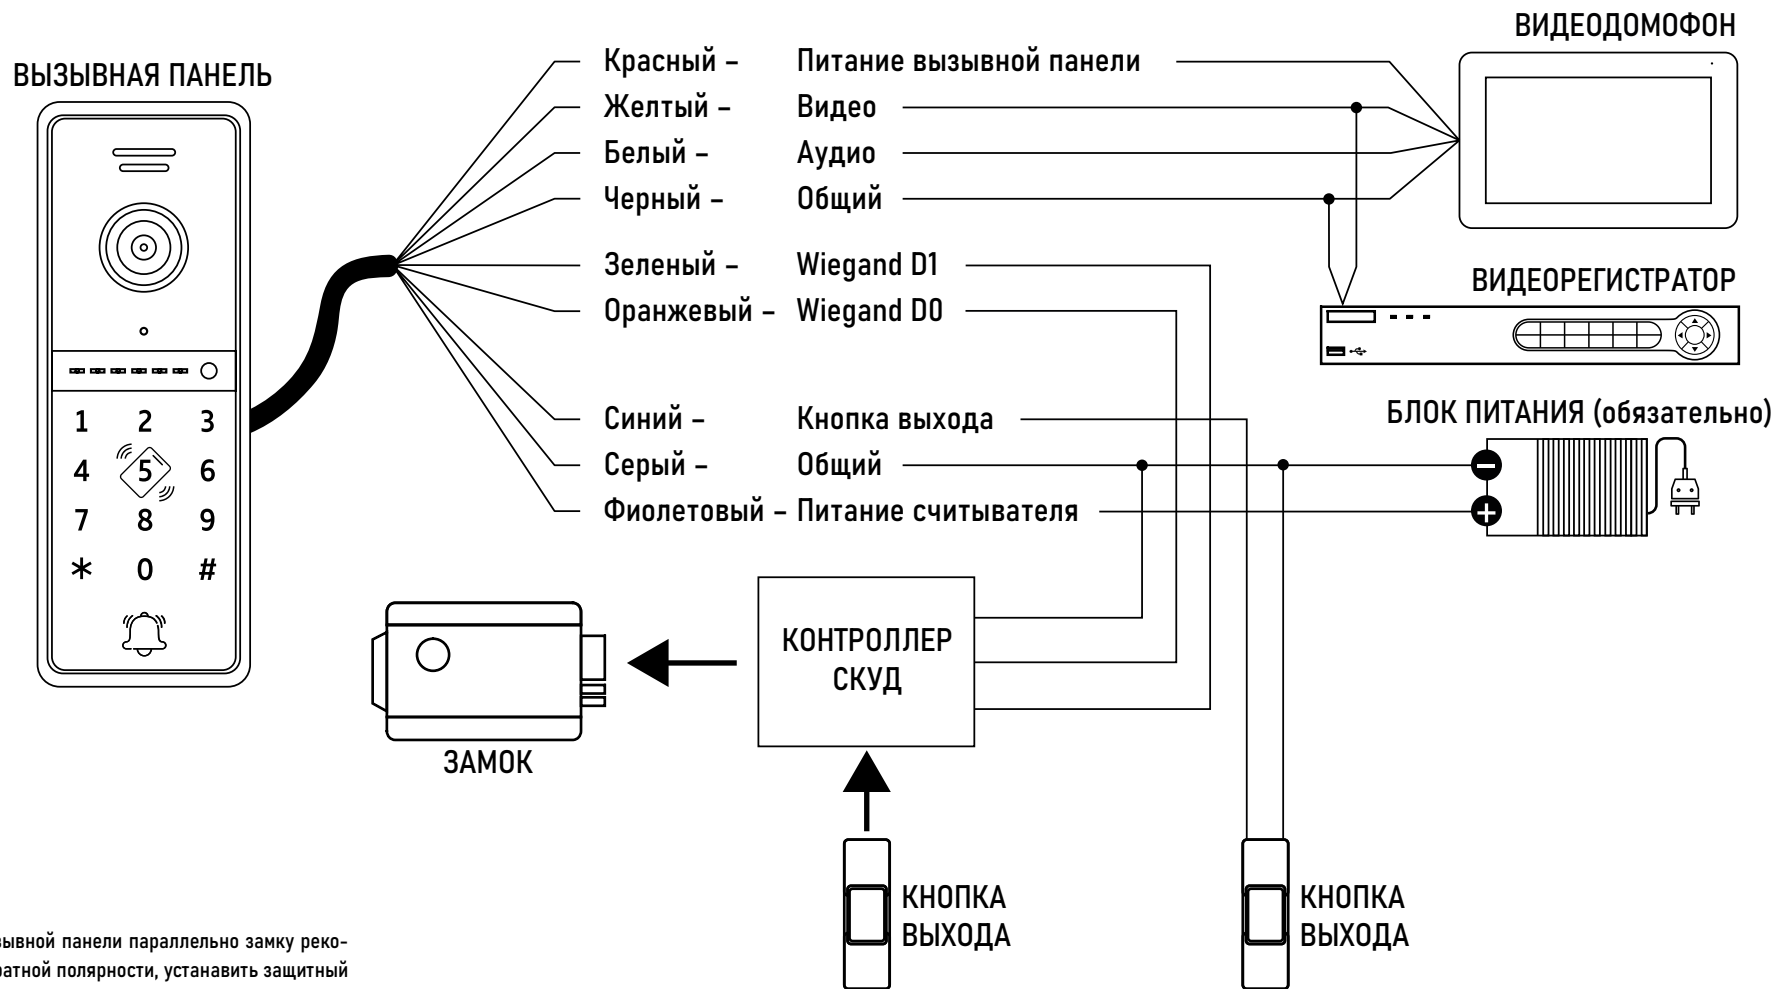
ВИДЕОДОМОФОН

ВЫЗЫВНАЯ ПАНЕЛЬ

Красный – Питание вызывной панели
Желтый – Видео
Белый – Аудио
Черный – Общий
Зеленый – Wiegand D1
Оранжевый – Wiegand D0
Синий – Кнопка выхода
Серый – Общий
Фиолетовый – Питание считывателя

ВИДЕОРЕГИСТРАТОР

БЛОК ПИТАНИЯ (обязательно)

1 2 3
4 5 6
7 8 9
* 0 #

КОНТРОЛЛЕР СКУД

ЗАМОК

КНОПКА ВЫХОДА

КНОПКА ВЫХОДА

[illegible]ывной панели параллельно замку реко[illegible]
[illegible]ратной полярности, устанавить защитный